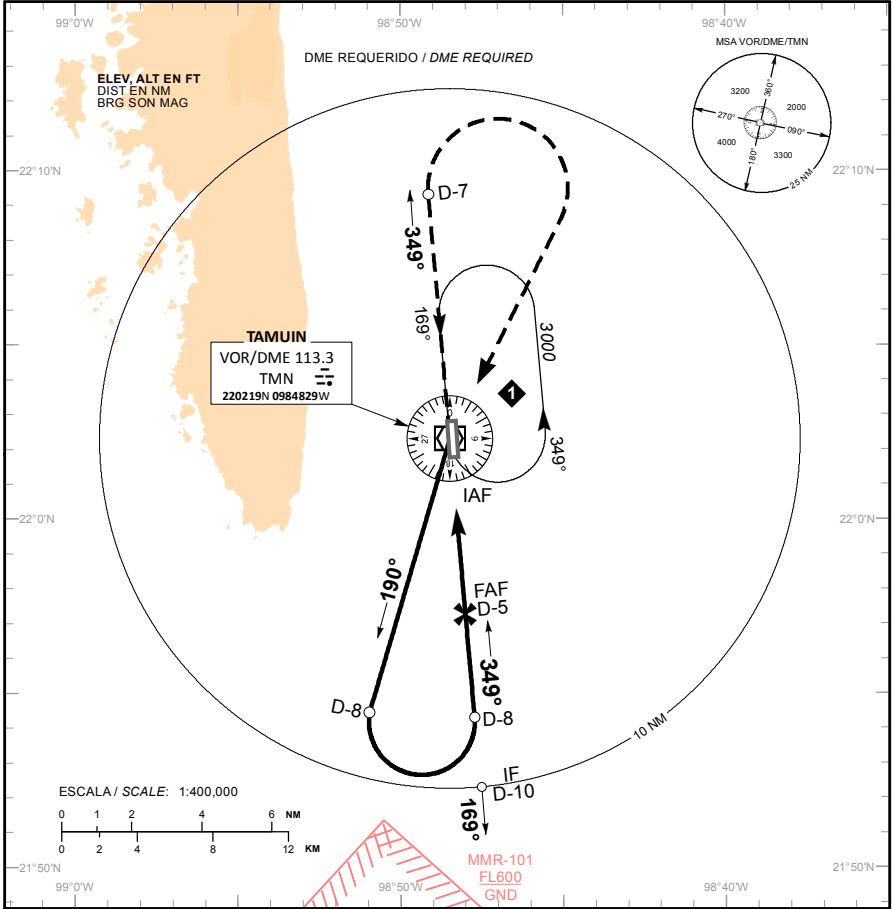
99°0'W
98°50'W
98°40'W
DME REQUERIDO / *DME REQUIRED*
MSA VOR/DME/TMN
3200
360°
2000
270°
090°
4000
180°
3300
25 NM
ELEV, ALT EN FT
DIST EN NM
BRG SON MAG
22°10'N
22°10'N
D-7
349°
169°
3000
TAMUIN
VOR/DME 113.3
TMN
220219N 0984829W
1
349°
IAF
22°0'N
22°0'N
190°
FAF
D-5
349°
D-8
D-8
10 NM
IF
D-10
169°
ESCALA / *SCALE*: 1:400,000
0 1 2 4 6 NM
0 2 4 8 12 KM
21°50'N
21°50'N
99°0'W
98°50'W
98°40'W
MMR-101
FL600
GND